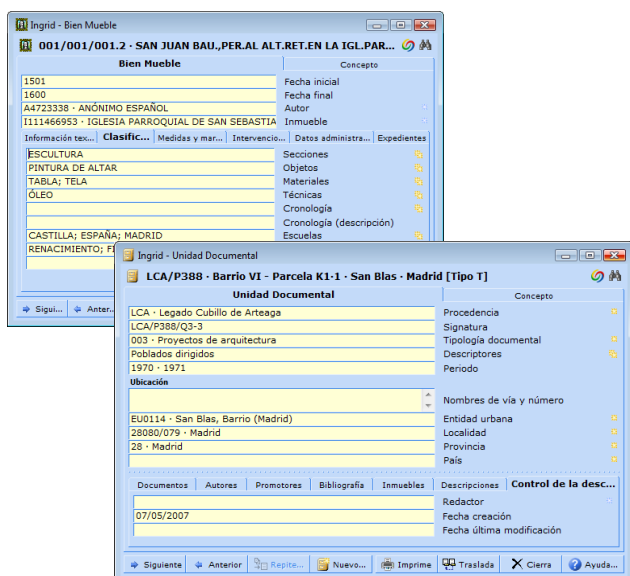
Ingrid - Bien Mueble

001/001/001.2 · SAN JUAN BAU.,PER.AL ALT.RET.EN LA IGL.PAR...

| Bien Mueble | Concepto |
|---|---|
| 1501 | Fecha inicial |
| 1600 | Fecha final |
| A4723338 · ANÓNIMO ESPAÑOL | Autor |
| I111466953 · IGLESIA PARROQUIAL DE SAN SEBASTIA | Inmueble |

Información tex... | Clasific... | Medidas y mar... | Intervencio... | Datos administra... | Expedientes

| | |
|---|---|
| ESCULTURA | Secciones |
| PINTURA DE ALTAR | Objetos |
| TABLA; TELA | Materiales |
| ÓLEO | Técnicas |
| | Cronología |
| | Cronología (descripción) |
| CASTILLA; ESPAÑA; MADRID | Escuelas |
| RENACIMIENTO; F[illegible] | |

Sigui... | Anter...

Ingrid - Unidad Documental

LCA/P388 · Barrio VI · Parcela K1·1 · San Blas · Madrid [Tipo T]

| Unidad Documental | Concepto |
|---|---|
| LCA · Legado Cubillo de Arteaga | Procedencia |
| LCA/P388/Q3-3 | Signatura |
| 003 · Proyectos de arquitectura | Tipología documental |
| Poblados dirigidos | Descriptores |
| 1970 · 1971 | Periodo |

Ubicación

| | |
|---|---|
| | Nombres de vía y número |
| EU0114 · San Blas, Barrio (Madrid) | Entidad urbana |
| 28080/079 · Madrid | Localidad |
| 28 · Madrid | Provincia |
| | País |

Documentos | Autores | Promotores | Bibliografía | Inmuebles | Descripciones | Control de la desc...

| | |
|---|---|
| | Redactor |
| 07/05/2007 | Fecha creación |
| | Fecha última modificación |

Siguiente | Anterior | Repite... | Nuevo... | Imprime | Traslada | Cierra | Ayuda...